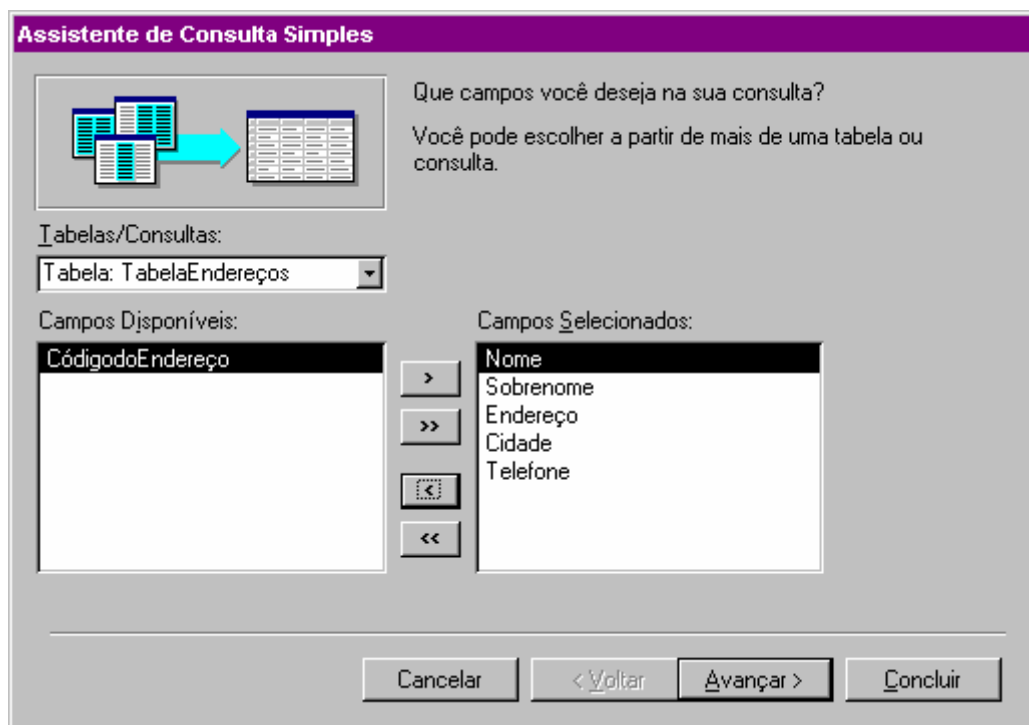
Assistente de Consulta Simples

Que campos você deseja na sua consulta?

Você pode escolher a partir de mais de uma tabela ou consulta.

Tabelas/Consultas:

Tabela: TabelaEndereços

Campos Disponíveis:

CódigodoEndereço

>

>>

<

<<

Campos Selecionados:

Nome
Sobrenome
Endereço
Cidade
Telefone

Cancelar

< Voltar

Avançar >

Concluir